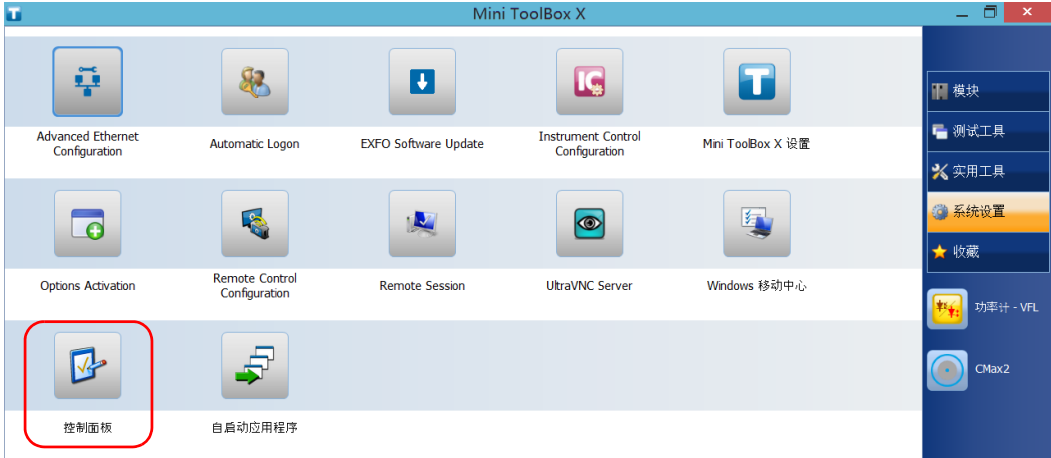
Mini ToolBox X

Advanced Ethernet Configuration

Automatic Logon

EXFO Software Update

Instrument Control Configuration

Mini ToolBox X 设置

Options Activation

Remote Control Configuration

Remote Session

UltraVNC Server

Windows 移动中心

控制面板

自启动应用程序

模块

测试工具

实用工具

系统设置

收藏

功率计 - VFL

CMax2